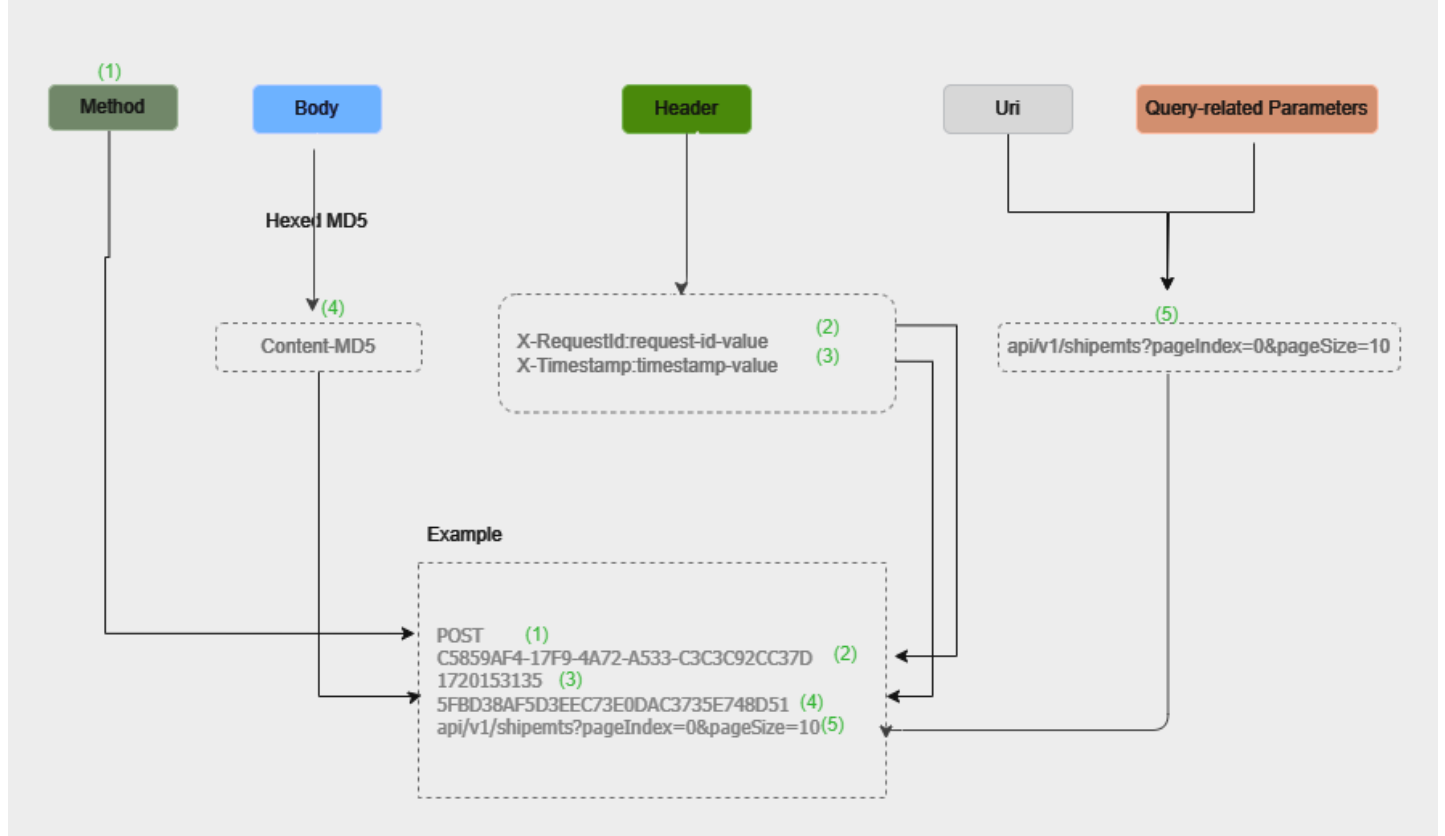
(1)
Method

Body

Header

Uri

Query-related Parameters

Hexed MD5

(4)
Content-MD5

X-RequestId:request-id-value (2)
X-Timestamp:timestamp-value (3)

(5)
api/v1/shipemts?pageIndex=0&pageSize=10

Example

POST (1)
C5859AF4-17F9-4A72-A533-C3C3C92CC37D (2)
1720153135 (3)
5FBD38AF5D3EEC73E0DAC3735E748D51 (4)
api/v1/shipemts?pageIndex=0&pageSize=10(5)